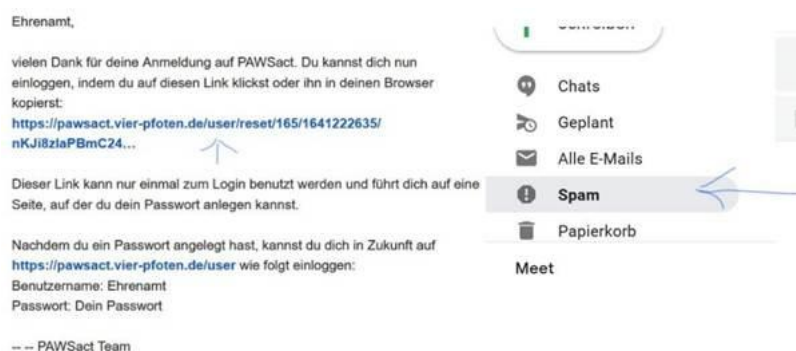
Ehrenamt,

vielen Dank für deine Anmeldung auf PAWSact. Du kannst dich nun einloggen, indem du auf diesen Link klickst oder ihn in deinen Browser kopierst:
https://pawsact.vier-pfoten.de/user/reset/165/1641222635/nKJi8zlaPBmC24...

Dieser Link kann nur einmal zum Login benutzt werden und führt dich auf eine Seite, auf der du dein Passwort anlegen kannst.

Nachdem du ein Passwort angelegt hast, kannst du dich in Zukunft auf https://pawsact.vier-pfoten.de/user wie folgt einloggen:
Benutzername: Ehrenamt
Passwort: Dein Passwort

-- -- PAWSact Team

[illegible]

Chats

Geplant

Alle E-Mails

Spam

Papierkorb

Meet